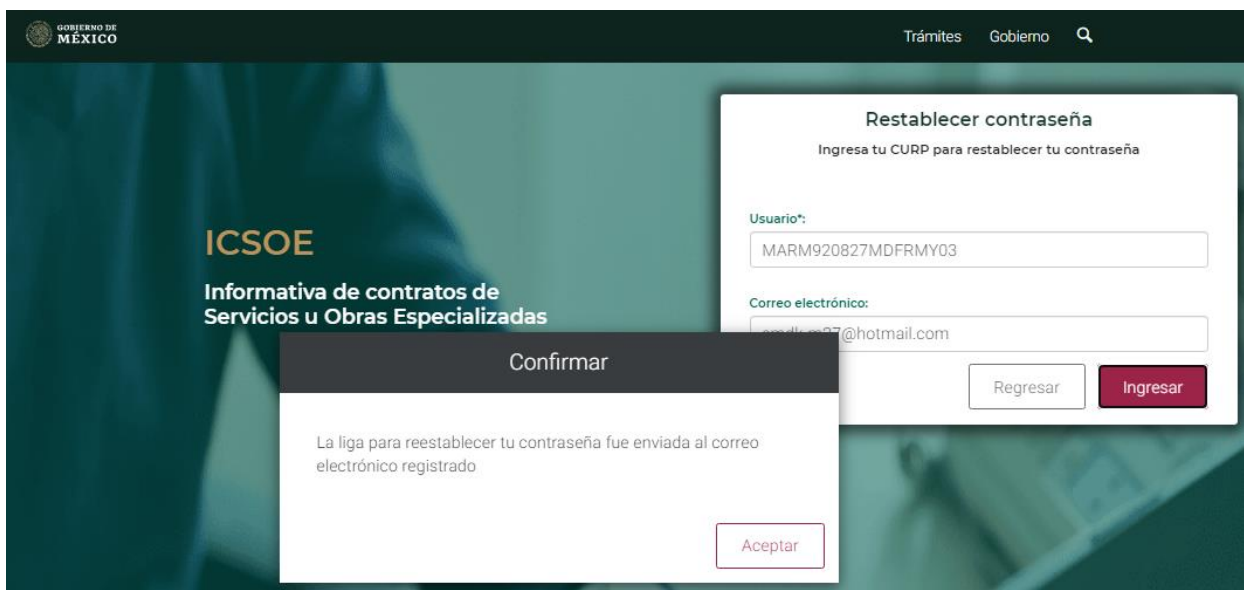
GOBIERNO DE MÉXICO

Trámites Gobierno

ICSOE

Informativa de contratos de Servicios u Obras Especializadas

Restablecer contraseña

Ingresa tu CURP para restablecer tu contraseña

Usuario*:

MARM920827MDFRMY03

Correo electrónico:

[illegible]@hotmail.com

Regresar

Ingresar

Confirmar

La liga para reestablecer tu contraseña fue enviada al correo electrónico registrado

Aceptar